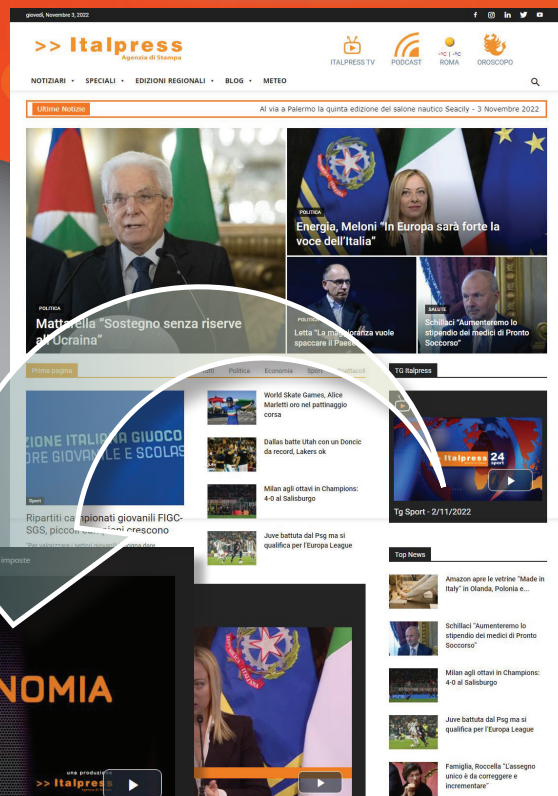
giovedì, Novembre 3, 2022

>> Italpress
Agenzia di Stampa

ITALPRESS TV PODCAST ROMA OROSCOPO

NOTIZIARI SPECIALI EDIZIONI REGIONALI BLOG METEO

Ultime Notizie
Al via a Palermo la quinta edizione del salone nautico Seacily - 3 Novembre 2022

POLITICA
Energia, Meloni "In Europa sarà forte la voce dell'Italia"

POLITICA
Mattarella "Sostegno senza riserve all'Ucraina"

Letta "La maggioranza vuole spaccare il Paese"

SALUTE
Schillaci "Aumenteremo lo stipendio dei medici di Pronto Soccorso"

Prima pagina
Politica Economia Sport

ZIONE ITALIANA GIUOCO
ORE GIOVANILE E SCOLAS

Sport
Ripartiti campionati giovanili FIGC-SGS, piccoli calciatori crescono

World Skate Games, Alice Marletti oro nel pattinaggio corsa

Dallas batte Utah con un Doncic da record, Lakers ok

Milan agli ottavi in Champions: 4-0 al Salisburgo

Juve battuta dal Psg ma si qualifica per l'Europa League

TG Italpress

Italpress 24 sport

Tg Sport - 2/11/2022

Top News

Amazon apre le vetrine "Made in Italy" in Olanda, Polonia e...

Schillaci "Aumenteremo lo stipendio dei medici di Pronto Soccorso"

Milan agli ottavi in Champions: 4-0 al Salisburgo

Juve battuta dal Psg ma si qualifica per l'Europa League

Famiglia, Roccella "L'assegno unico è da correggere e incrementare"

imposte

NOMIA

una produzione
>> Italpress